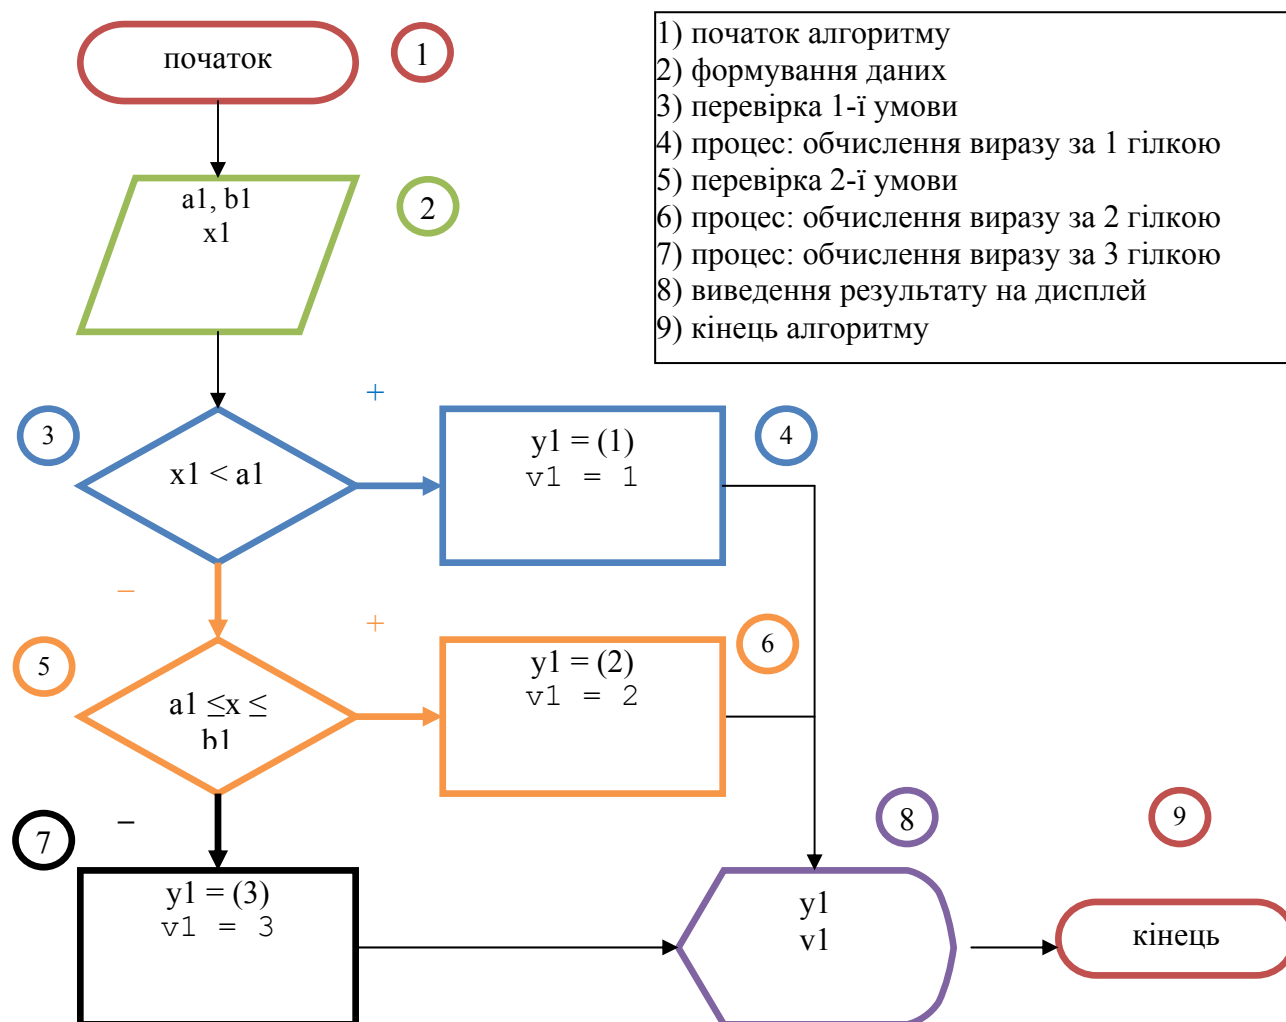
початок

1

a1, b1
x1

2

1) початок алгоритму
2) формування даних
3) перевірка 1-ї умови
4) процес: обчислення виразу за 1 гілкою
5) перевірка 2-ї умови
6) процес: обчислення виразу за 2 гілкою
7) процес: обчислення виразу за 3 гілкою
8) виведення результату на дисплей
9) кінець алгоритму

3

x1 < a1

+

y1 = (1)
v1 = 1

4

–

5

a1 ≤x ≤ b1

+

y1 = (2)
v1 = 2

6

–

7

y1 = (3)
v1 = 3

8

y1
v1

9

кінець